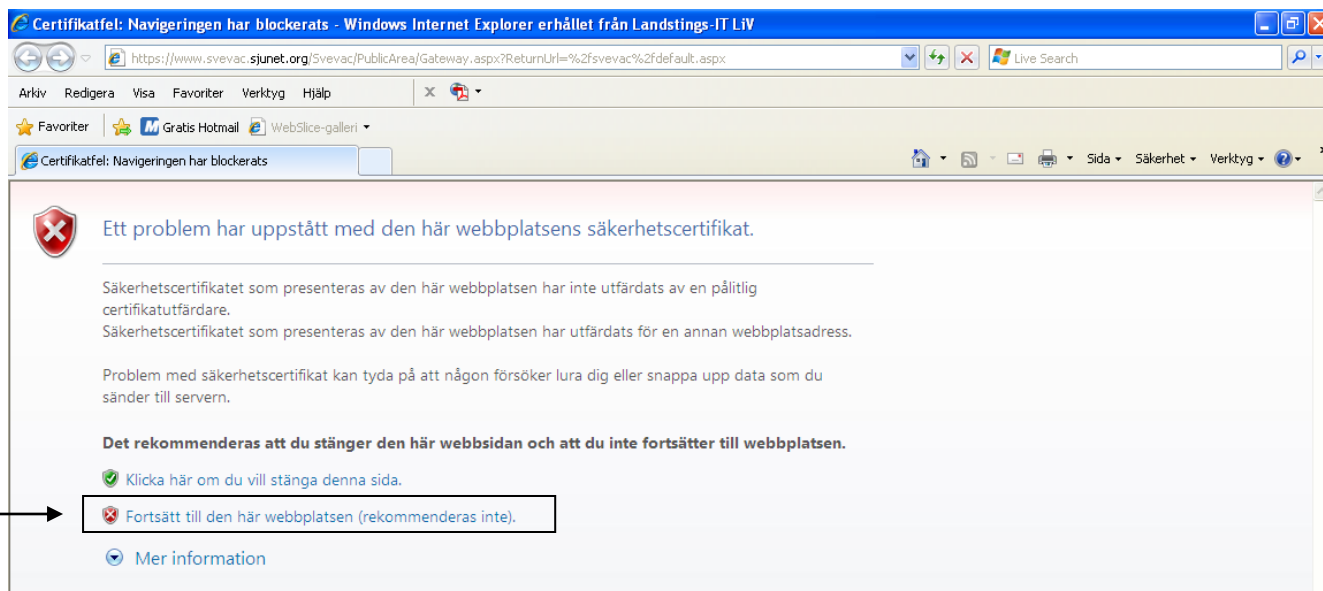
Certifikatfel: Navigeringen har blockerats - Windows Internet Explorer erhållet från Landstings-IT LiV

https://www.svevac.sjunet.org/Svevac/PublicArea/Gateway.aspx?ReturnUrl=%2fsvevac%2fdefault.aspx

Live Search

Arkiv Redigera Visa Favoriter Verktyg Hjälp

Favoriter Gratis Hotmail WebSlice-galleri

Certifikatfel: Navigeringen har blockerats

Sida Säkerhet Verktyg

Ett problem har uppstått med den här webbplatsens säkerhetscertifikat.

Säkerhetscertifikatet som presenteras av den här webbplatsen har inte utfärdats av en pålitlig certifikatutfärdare.
Säkerhetscertifikatet som presenteras av den här webbplatsen har utfärdats för en annan webbplatsadress.

Problem med säkerhetscertifikat kan tyda på att någon försöker lura dig eller snappa upp data som du sänder till servern.

**Det rekommenderas att du stänger den här webbsidan och att du inte fortsätter till webbplatsen.**

Klicka här om du vill stänga denna sida.

Fortsätt till den här webbplatsen (rekommenderas inte).

Mer information